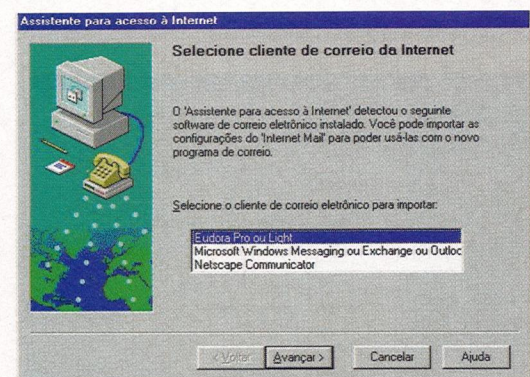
Assistente para acesso à Internet

Selecione cliente de correio da Internet

O 'Assistente para acesso à Internet' detectou o seguinte software de correio eletrônico instalado. Você pode importar as configurações do 'Internet Mail' para poder usá-las com o novo programa de correio.

Selecione o cliente de correio eletrônico para importar:

Eudora Pro ou Light
Microsoft Windows Messaging ou Exchange ou Outloc
Netscape Communicator

< Voltar
Avançar >
Cancelar
Ajuda